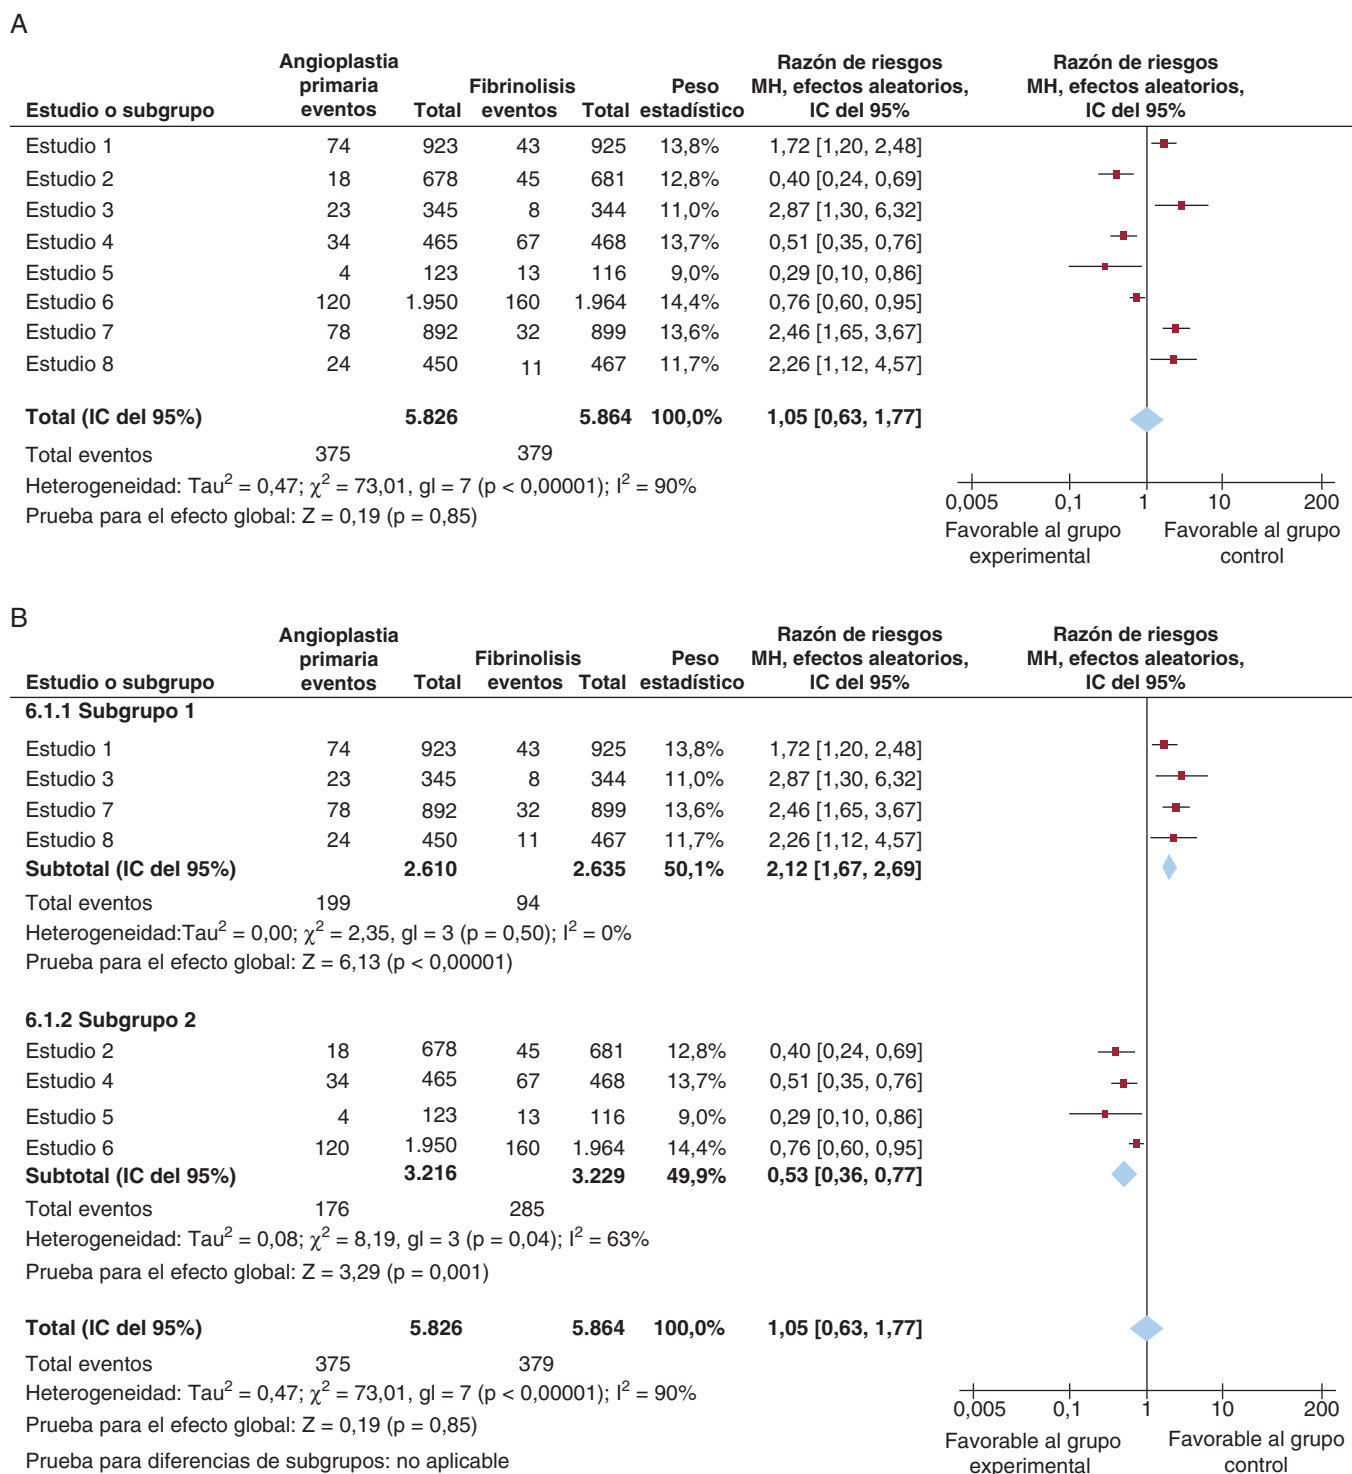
A

| Estudio o subgrupo | Angioplastia primaria eventos | Total | Fibrinolisis eventos | Total | Peso estadístico | Razón de riesgos MH, efectos aleatorios, IC del 95% | Razón de riesgos MH, efectos aleatorios, IC del 95% |
|---|---|---|---|---|---|---|---|
| Estudio 1 | 74 | 923 | 43 | 925 | 13,8% | 1,72 [1,20, 2,48] | |
| Estudio 2 | 18 | 678 | 45 | 681 | 12,8% | 0,40 [0,24, 0,69] | |
| Estudio 3 | 23 | 345 | 8 | 344 | 11,0% | 2,87 [1,30, 6,32] | |
| Estudio 4 | 34 | 465 | 67 | 468 | 13,7% | 0,51 [0,35, 0,76] | |
| Estudio 5 | 4 | 123 | 13 | 116 | 9,0% | 0,29 [0,10, 0,86] | |
| Estudio 6 | 120 | 1.950 | 160 | 1.964 | 14,4% | 0,76 [0,60, 0,95] | |
| Estudio 7 | 78 | 892 | 32 | 899 | 13,6% | 2,46 [1,65, 3,67] | |
| Estudio 8 | 24 | 450 | 11 | 467 | 11,7% | 2,26 [1,12, 4,57] | |
| **Total (IC del 95%)** | | **5.826** | | **5.864** | **100,0%** | **1,05 [0,63, 1,77]** | |
| Total eventos | 375 | | 379 | | | | |

Heterogeneidad: Tau$^2$ = 0,47; $\chi^2$ = 73,01, gl = 7 (p < 0,00001); I$^2$ = 90%
Prueba para el efecto global: Z = 0,19 (p = 0,85)

0,005 0,1 1 10 200
Favorable al grupo experimental Favorable al grupo control

B

| Estudio o subgrupo | Angioplastia primaria eventos | Total | Fibrinolisis eventos | Total | Peso estadístico | Razón de riesgos MH, efectos aleatorios, IC del 95% | Razón de riesgos MH, efectos aleatorios, IC del 95% |
|---|---|---|---|---|---|---|---|
| **6.1.1 Subgrupo 1** | | | | | | | |
| Estudio 1 | 74 | 923 | 43 | 925 | 13,8% | 1,72 [1,20, 2,48] | |
| Estudio 3 | 23 | 345 | 8 | 344 | 11,0% | 2,87 [1,30, 6,32] | |
| Estudio 7 | 78 | 892 | 32 | 899 | 13,6% | 2,46 [1,65, 3,67] | |
| Estudio 8 | 24 | 450 | 11 | 467 | 11,7% | 2,26 [1,12, 4,57] | |
| **Subtotal (IC del 95%)** | | **2.610** | | **2.635** | **50,1%** | **2,12 [1,67, 2,69]** | |
| Total eventos | 199 | | 94 | | | | |

Heterogeneidad:Tau$^2$ = 0,00; $\chi^2$ = 2,35, gl = 3 (p = 0,50); I$^2$ = 0%
Prueba para el efecto global: Z = 6,13 (p < 0,00001)

| Estudio o subgrupo | Angioplastia primaria eventos | Total | Fibrinolisis eventos | Total | Peso estadístico | Razón de riesgos MH, efectos aleatorios, IC del 95% | Razón de riesgos MH, efectos aleatorios, IC del 95% |
|---|---|---|---|---|---|---|---|
| **6.1.2 Subgrupo 2** | | | | | | | |
| Estudio 2 | 18 | 678 | 45 | 681 | 12,8% | 0,40 [0,24, 0,69] | |
| Estudio 4 | 34 | 465 | 67 | 468 | 13,7% | 0,51 [0,35, 0,76] | |
| Estudio 5 | 4 | 123 | 13 | 116 | 9,0% | 0,29 [0,10, 0,86] | |
| Estudio 6 | 120 | 1.950 | 160 | 1.964 | 14,4% | 0,76 [0,60, 0,95] | |
| **Subtotal (IC del 95%)** | | **3.216** | | **3.229** | **49,9%** | **0,53 [0,36, 0,77]** | |
| Total eventos | 176 | | 285 | | | | |

Heterogeneidad: Tau$^2$ = 0,08; $\chi^2$ = 8,19, gl = 3 (p = 0,04); I$^2$ = 63%
Prueba para el efecto global: Z = 3,29 (p = 0,001)

| Estudio o subgrupo | Angioplastia primaria eventos | Total | Fibrinolisis eventos | Total | Peso estadístico | Razón de riesgos MH, efectos aleatorios, IC del 95% | Razón de riesgos MH, efectos aleatorios, IC del 95% |
|---|---|---|---|---|---|---|---|
| **Total (IC del 95%)** | | **5.826** | | **5.864** | **100,0%** | **1,05 [0,63, 1,77]** | |
| Total eventos | 375 | | 379 | | | | |

Heterogeneidad: Tau$^2$ = 0,47; $\chi^2$ = 73,01, gl = 7 (p < 0,00001); I$^2$ = 90%
Prueba para el efecto global: Z = 0,19 (p = 0,85)
Prueba para diferencias de subgrupos: no aplicable

0,005 0,1 1 10 200
Favorable al grupo experimental Favorable al grupo control